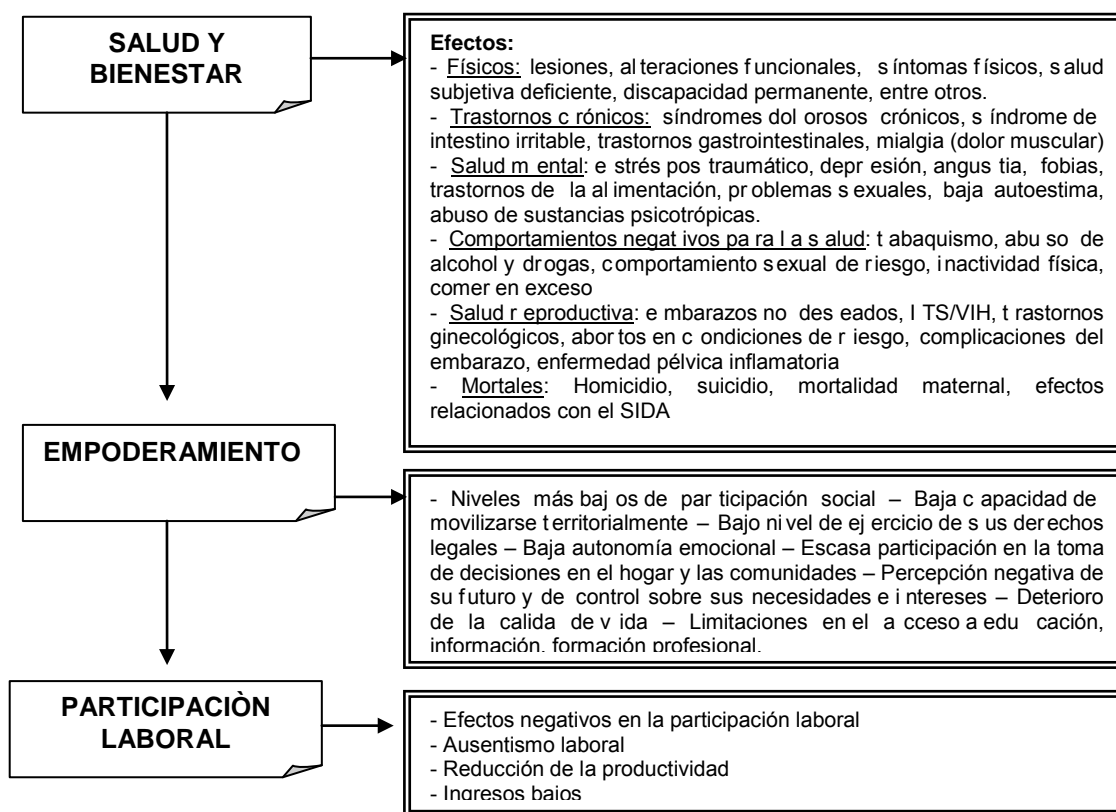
SALUD Y BIENESTAR

Efectos:
- Físicos: lesiones, alteraciones funcionales, síntomas físicos, salud subjetiva deficiente, discapacidad permanente, entre otros.
- Trastornos crónicos: síndromes dolorosos crónicos, síndrome de intestino irritable, trastornos gastrointestinales, mialgia (dolor muscular)
- Salud mental: estrés postraumático, depresión, angustia, fobias, trastornos de la alimentación, problemas sexuales, baja autoestima, abuso de sustancias psicotrópicas.
- Comportamientos negativos para la salud: tabaquismo, abuso de alcohol y drogas, comportamiento sexual de riesgo, inactividad física, comer en exceso
- Salud reproductiva: embarazos no deseados, ITS/VIH, trastornos ginecológicos, abortos en condiciones de riesgo, complicaciones del embarazo, enfermedad pélvica inflamatoria
- Mortales: Homicidio, suicidio, mortalidad maternal, efectos relacionados con el SIDA

EMPODERAMIENTO

- Niveles más bajos de participación social – Baja capacidad de movilizarse territorialmente – Bajo nivel de ejercicio de sus derechos legales – Baja autonomía emocional – Escasa participación en la toma de decisiones en el hogar y las comunidades – Percepción negativa de su futuro y de control sobre sus necesidades e intereses – Deterioro de la calida de vida – Limitaciones en el acceso a educación, información, formación profesional.

PARTICIPACIÒN LABORAL

- Efectos negativos en la participación laboral
- Ausentismo laboral
- Reducción de la productividad
- Ingresos bajos